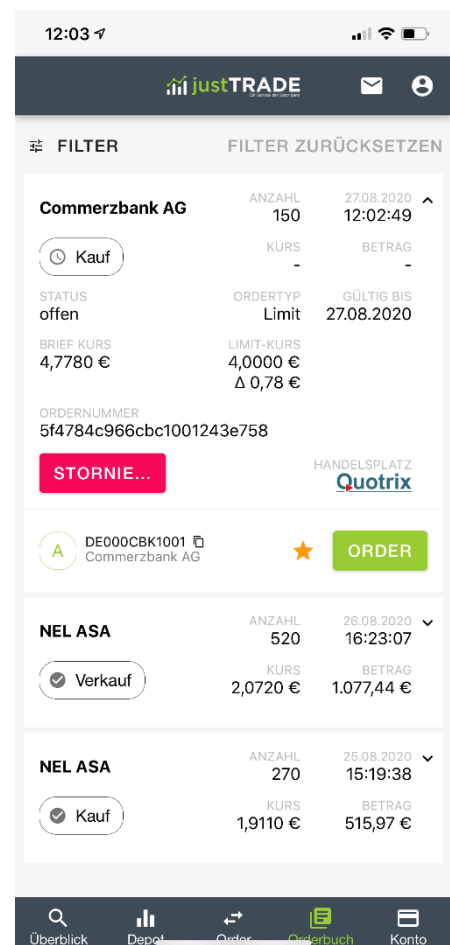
12:03

justTRADE

FILTER FILTER ZURÜCKSETZEN

Commerzbank AG
ANZAHL 150
27.08.2020 12:02:49

Kauf
KURS -
BETRAG -

STATUS offen
ORDERTYP Limit
GÜLTIG BIS 27.08.2020

BRIEF KURS 4,7780 €
LIMIT-KURS 4,0000 € Δ 0,78 €

ORDERNUMMER
5f4784c966cbc1001243e758

STORNIE...
HANDELSPLATZ Quotrix

A DE000CBK1001 Commerzbank AG
ORDER

NEL ASA
ANZAHL 520
26.08.2020 16:23:07

Verkauf
KURS 2,0720 €
BETRAG 1.077,44 €

NEL ASA
ANZAHL 270
25.08.2020 15:19:38

Kauf
KURS 1,9110 €
BETRAG 515,97 €

Überblick Depot Order Orderbuch Konto